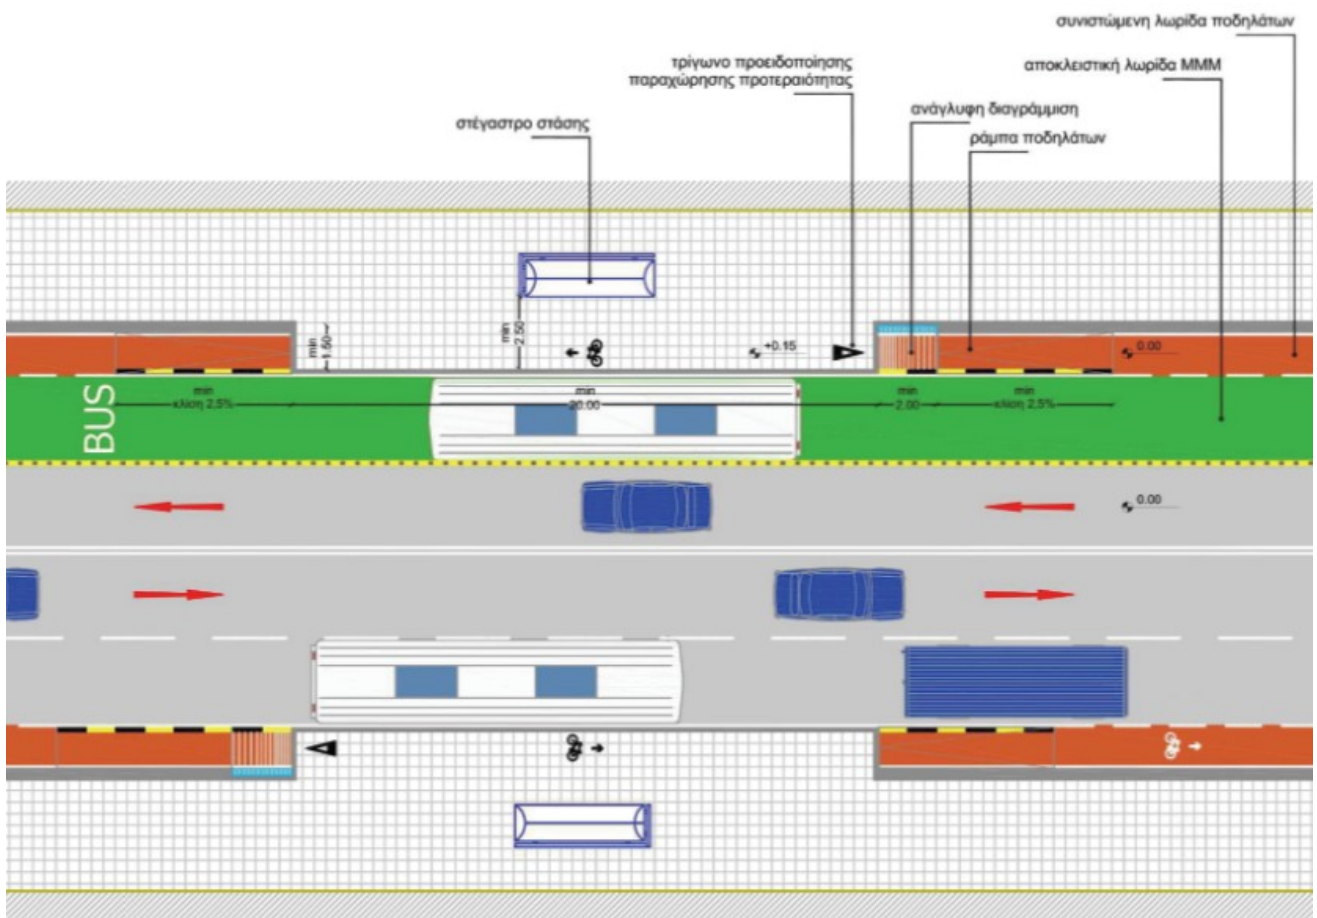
συνιστώμενη λωρίδα ποδηλάτων

αποκλειστική λωρίδα ΜΜΜ

τρίγωνο προειδοποίησης παραχώρησης προτεραιότητας

ανάγλυφη διαγράμμιση

ράμπα ποδηλάτων

στέγαστρο στάσης

min 1.50

min 2.50

+0.15

0.00

BUS

min κλίση 2.5%

min 20.00

min 2.00

min κλίση 2.5%

0.00